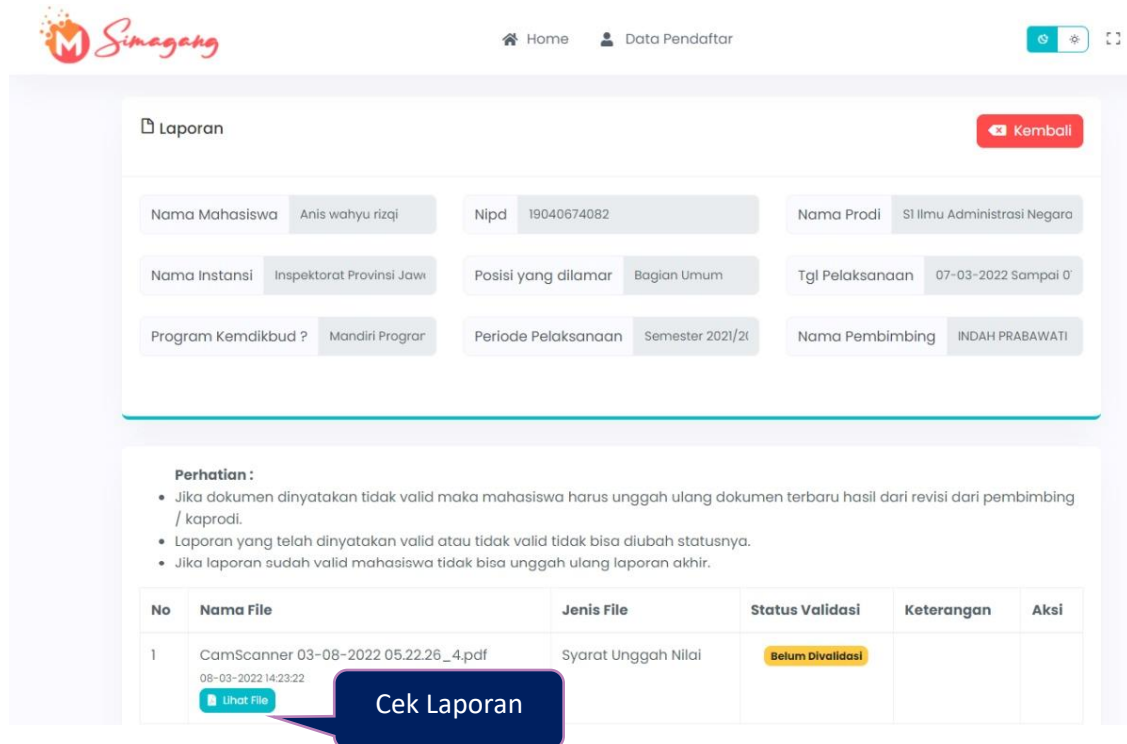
Simagang

Home Data Pendaftar

Laporan

Kembali

Nama Mahasiswa Anis wahyu rizqi

Nipd 19040674082

Nama Prodi S1 Ilmu Administrasi Negara

Nama Instansi Inspektorat Provinsi Jaw

Posisi yang dilamar Bagian Umum

Tgl Pelaksanaan 07-03-2022 Sampai 0

Program Kemdikbud ? Mandiri Prograr

Periode Pelaksanaan Semester 2021/2(

Nama Pembimbing INDAH PRABAWATI

Perhatian :

• Jika dokumen dinyatakan tidak valid maka mahasiswa harus unggah ulang dokumen terbaru hasil dari revisi dari pembimbing / kaprodi.
• Laporan yang telah dinyatakan valid atau tidak valid tidak bisa diubah statusnya.
• Jika laporan sudah valid mahasiswa tidak bisa unggah ulang laporan akhir.

| No | Nama File | Jenis File | Status Validasi | Keterangan | Aksi |
|---|---|---|---|---|---|
| 1 | CamScanner 03-08-2022 05.22.26_4.pdf 08-03-2022 14:23:22 Lihat File | Syarat Unggah Nilai | Belum Divalidasi | | |

Cek Laporan